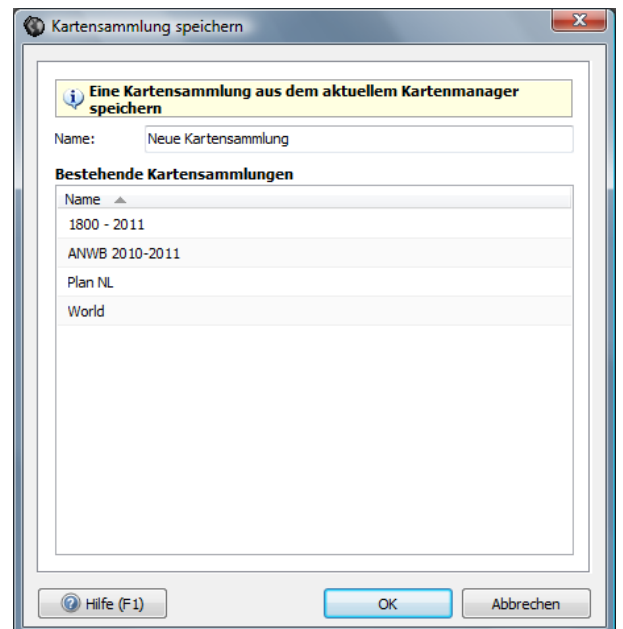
Kartensammlung speichern

Eine Kartensammlung aus dem aktuellem Kartenmanager speichern

Name: Neue Kartensammlung

Bestehende Kartensammlungen

| Name |
|---|
| 1800 - 2011 |
| ANWB 2010-2011 |
| Plan NL |
| World |

Hilfe (F1)

OK

Abbrechen